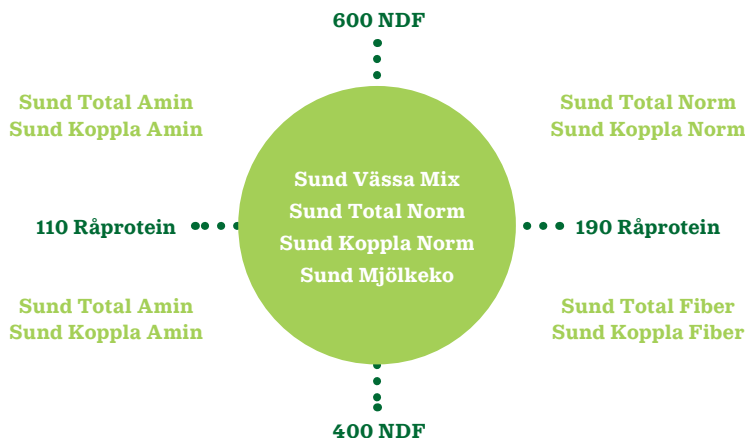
600 NDF

Sund Total Amin
Sund Koppla Amin

Sund Total Norm
Sund Koppla Norm

Sund Vässa Mix
Sund Total Norm
Sund Koppla Norm
Sund Mjölkeko

110 Råprotein

190 Råprotein

Sund Total Amin
Sund Koppla Amin

Sund Total Fiber
Sund Koppla Fiber

400 NDF